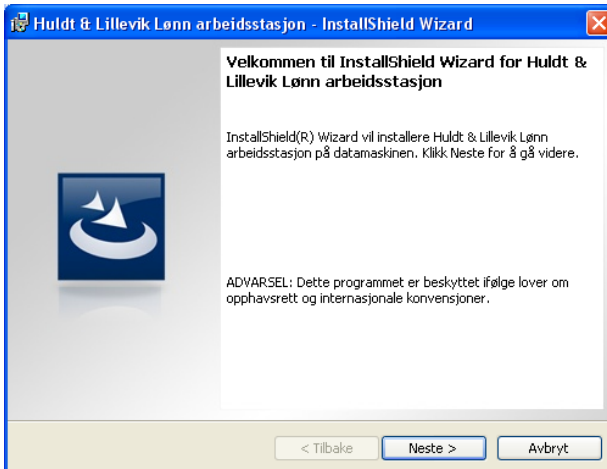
Huldt & Lillevik Lønn arbeidsstasjon - InstallShield Wizard

Velkommen til InstallShield Wizard for Huldt & Lillevik Lønn arbeidsstasjon

InstallShield(R) Wizard vil installere Huldt & Lillevik Lønn arbeidsstasjon på datamaskinen. Klikk Neste for å gå videre.

ADVARSEL: Dette programmet er beskyttet ifølge lover om opphavsrett og internasjonale konvensjoner.

< Tilbake
Neste >
Avbryt